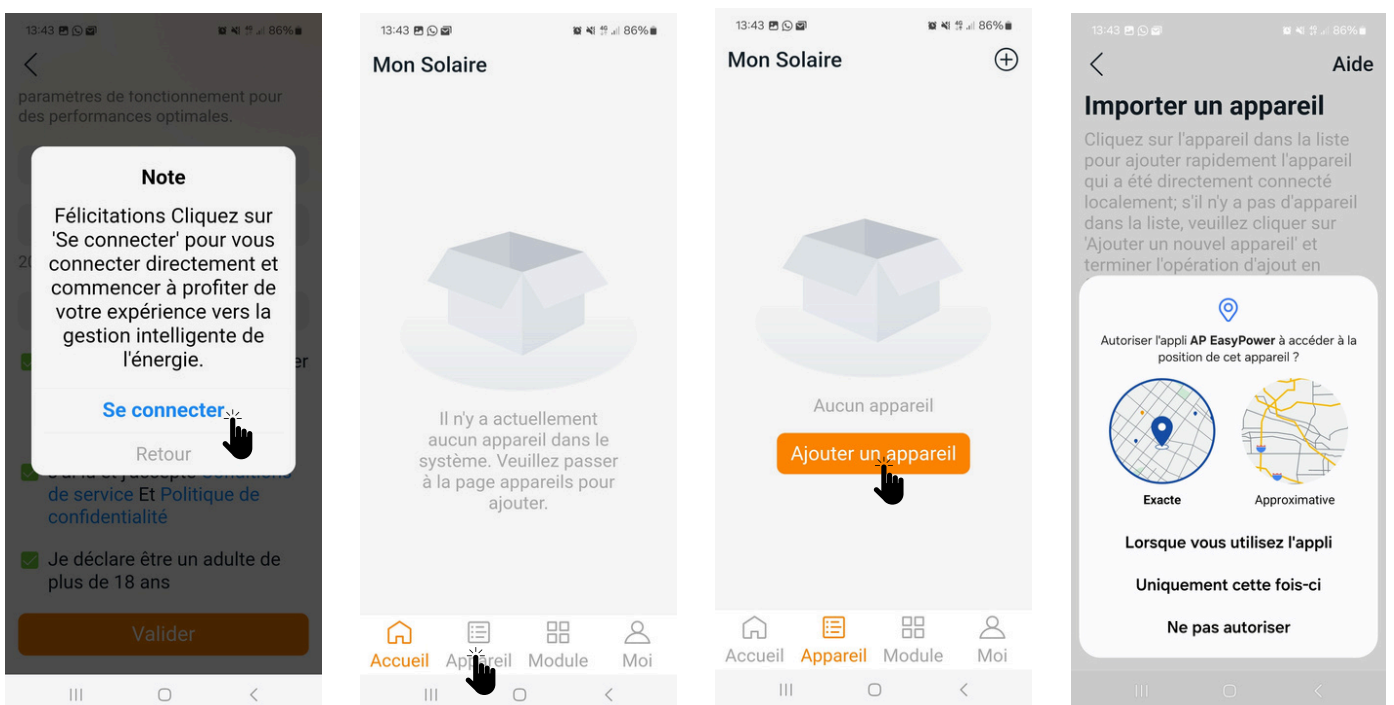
13:43 86%

paramètres de fonctionnement pour des performances optimales.

Note

Félicitations Cliquez sur 'Se connecter' pour vous connecter directement et commencer à profiter de votre expérience vers la gestion intelligente de l'énergie.

Se connecter

Retour

J'ai lu et j'accepte Conditions de service Et Politique de confidentialité

Je déclare être un adulte de plus de 18 ans

Valider

13:43 86%

Mon Solaire

Il n'y a actuellement aucun appareil dans le système. Veuillez passer à la page appareils pour ajouter.

Accueil Appareil Module Moi

13:43 86%

Mon Solaire

Aucun appareil

Ajouter un appareil

Accueil Appareil Module Moi

13:43 86%

Aide

Importer un appareil

Cliquez sur l'appareil dans la liste pour ajouter rapidement l'appareil qui a été directement connecté localement; s'il n'y a pas d'appareil dans la liste, veuillez cliquer sur 'Ajouter un nouvel appareil' et terminer l'opération d'ajout en

Autoriser l'appli AP EasyPower à accéder à la position de cet appareil ?

Exacte

Approximative

Lorsque vous utilisez l'appli

Uniquement cette fois-ci

Ne pas autoriser